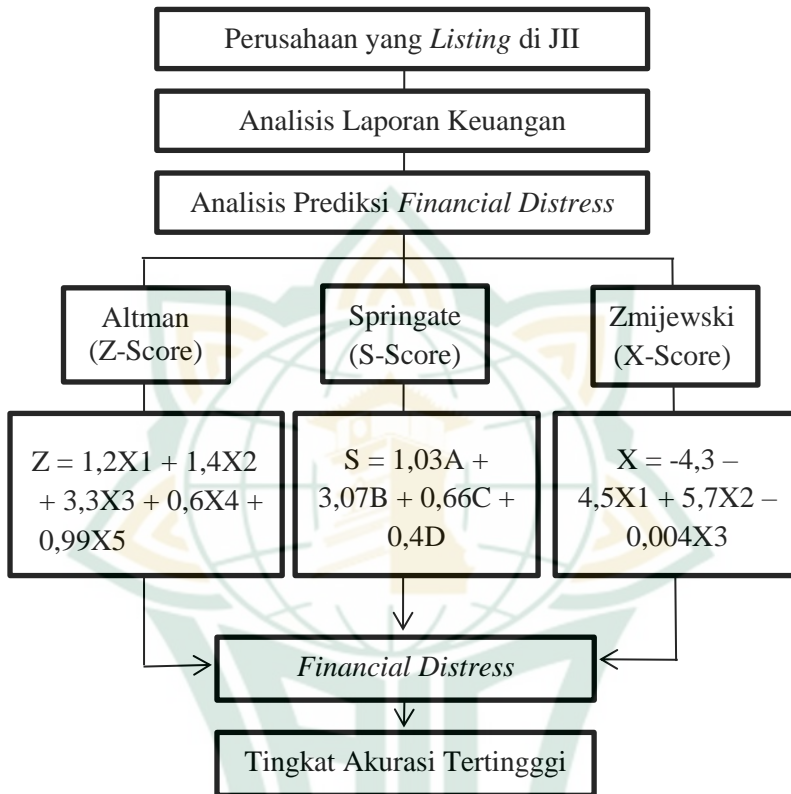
Perusahaan yang *Listing* di JII

Analisis Laporan Keuangan

Analisis Prediksi *Financial Distress*

Altman (Z-Score)

Springate (S-Score)

Zmijewski (X-Score)

Z = 1,2X1 + 1,4X2 + 3,3X3 + 0,6X4 + 0,99X5

S = 1,03A + 3,07B + 0,66C + 0,4D

X = -4,3 – 4,5X1 + 5,7X2 – 0,004X3

*Financial Distress*

Tingkat Akurasi Tertingggi